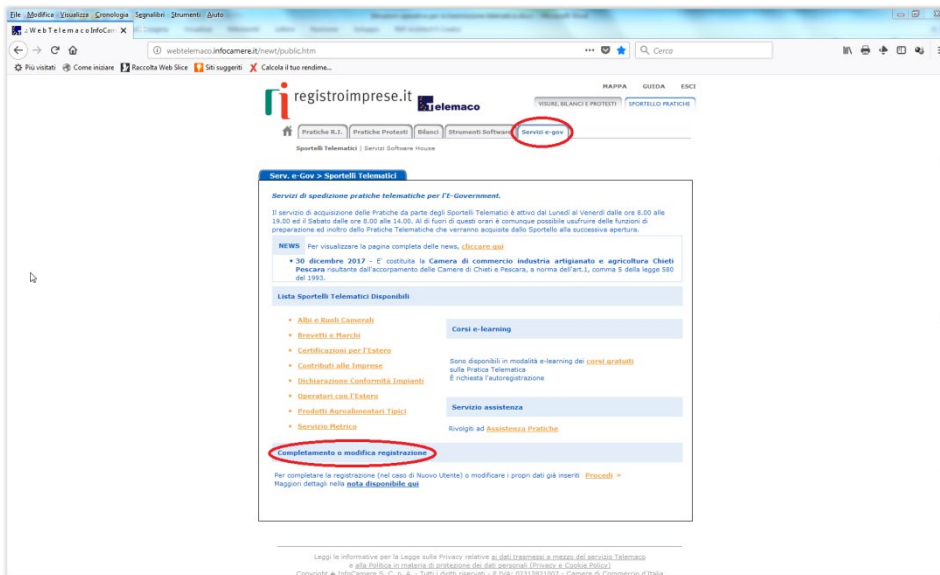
File Modifica Visualizza Cronologia Segnalibri Strumenti Aiuto

WebTelemacoInfoCam ×

webtelemaco.infocamere.it/newt/public.htm

Cerca

Più visitati Come iniziare Raccolta Web Slice Siti suggeriti Calcola il tuo rendime...

MAPPA GUIDA ESCI

registroimprese.it Telemaco

VISURE, BILANCI E PROTESTI SPORTELLO PRATICHE

Pratiche R.I. Pratiche Protesti Bilanci Strumenti Software Servizi e-gov

Sportelli Telematici | Servizi Software House

Serv. e-Gov > Sportelli Telematici

Servizi di spedizione pratiche telematiche per l'E-Government.

Il servizio di acquisizione delle Pratiche da parte degli Sportelli Telematici è attivo dal Lunedì al Venerdì dalle ore 8.00 alle 19.00 ed il Sabato dalle ore 8.00 alle 14.00. Al di fuori di questi orari è comunque possibile usufruire delle funzioni di preparazione ed inoltro dello Pratiche Telematiche che verranno acquisite dallo Sportello alla successiva apertura.

NEWS Per visualizzare la pagina completa delle news, cliccare qui

• 30 dicembre 2017 - E' costituita la Camera di commercio industria artigianato e agricoltura Chieti Pescara risultante dall'accorpamento delle Camere di Chieti e Pescara, a norma dell'art.1, comma 5 della legge 580 del 1993.

Lista Sportelli Telematici Disponibili

• Albi e Ruoli Camerali
• Brevetti e Marchi
• Certificazioni per l'Estero
• Contributi alle Imprese
• Dichiarazione Conformità Impianti
• Operatori con l'Estero
• Prodotti Agroalimentari Tipici
• Servizio Metrico

Corsi e-learning

Sono disponibili in modalità e-learning dei corsi gratuiti sulla Pratica Telematica
È richiesta l'autoregistrazione

Servizio assistenza

Rivolgiti ad Assistenza Pratiche

Completamento o modifica registrazione

Per completare la registrazione (nel caso di Nuovo Utente) o modificare i propri dati già inseriti Procedi »
Maggiori dettagli nella nota disponibile qui

Leggi le informative per la Legge sulla Privacy relative ai dati trasmessi a mezzo del servizio Telemaco
e alla Politica in materia di protezione dei dati personali (Privacy e Cookie Policy)
Copyright © InfoCamere S.C.p.A. - Tutti i diritti riservati - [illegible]